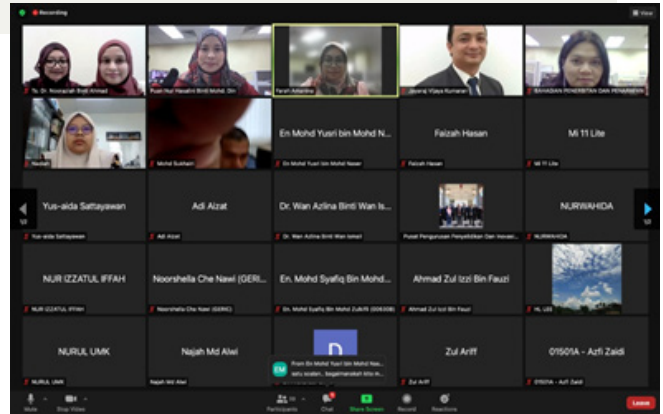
Recording

View

Ts. Dr. Noorazrah Binti Ahmad

Puan Nur Hasanni Binti Mohd. Din

Farah Adarina

Jayaraj Vijaya Kumaran

BAHAGIAN PENERBITAN DAN PENARAFAN

Nadiah

Mohd Sushairi

En Mohd Yusri bin Mohd N...

En Mohd Yusri bin Mohd Noor

Faizah Hasan

Faizah Hasan

Mi 11 Lite

Mi 11 Lite

1/2

1/2

Yus-aida Sattayawan

Yus-aida Sattayawan

Adi Aizat

Adi Aizat

Dr. Wan Azlina Binti Wan Is...

Dr. Wan Azlina Binti Wan Ismail

Pusat Pengurusan Penyelidikan Dan Inovasi

NURWAHIDA

NURWAHIDA

NUR IZZATUL IFFAH

NUR IZZATUL IFFAH

Noorshella Che Nawi (GERI...

Noorshella Che Nawi (GERIC)

En. Mohd Syafiq Bin Mohd...

En. Mohd Syafiq Bin Mohd Zulkifli (000308)

Ahmad Zul Izzi Bin Fauzi

Ahmad Zul Izzi Bin Fauzi

HL LEE

NURUL UMK

NURUL UMK

Najah Md Alwi

Najah Md Alwi

EM

From En Mohd Yusri bin Mohd Noo...

satu soalan... bagaimanakah kita m...

Zul Ariff

Zul Ariff

01501A - Azfi Zaidi

01501A - Azfi Zaidi

Mute

Stop Video

Participants

Chat

Share Screen

Record

Reactions

Leave